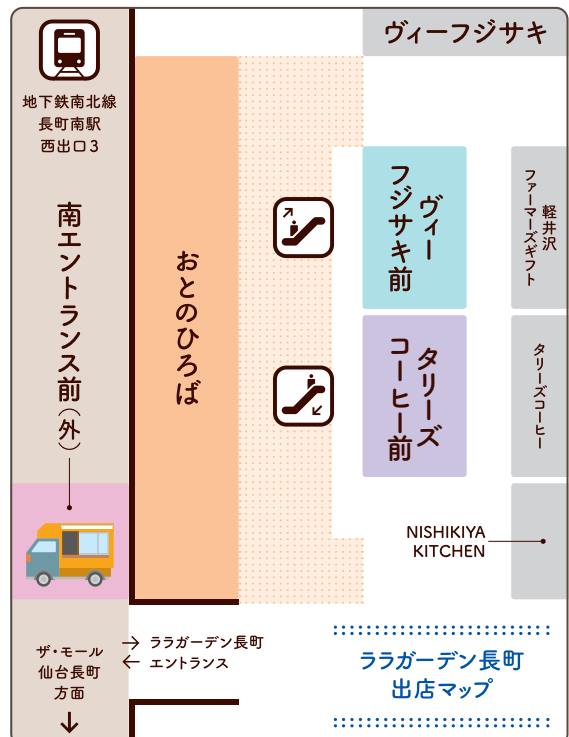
ヴィーフジサキ

地下鉄南北線
長町南駅
西出口３

南エントランス前（外）

おとのひろば

ヴィーフジサキ前

タリーズコーヒー前

軽井沢ファーマーズギフト

タリーズコーヒー

NISHIKIYA KITCHEN

ザ・モール仙台長町方面

→ ララガーデン長町
← エントランス

ララガーデン長町
出店マップ